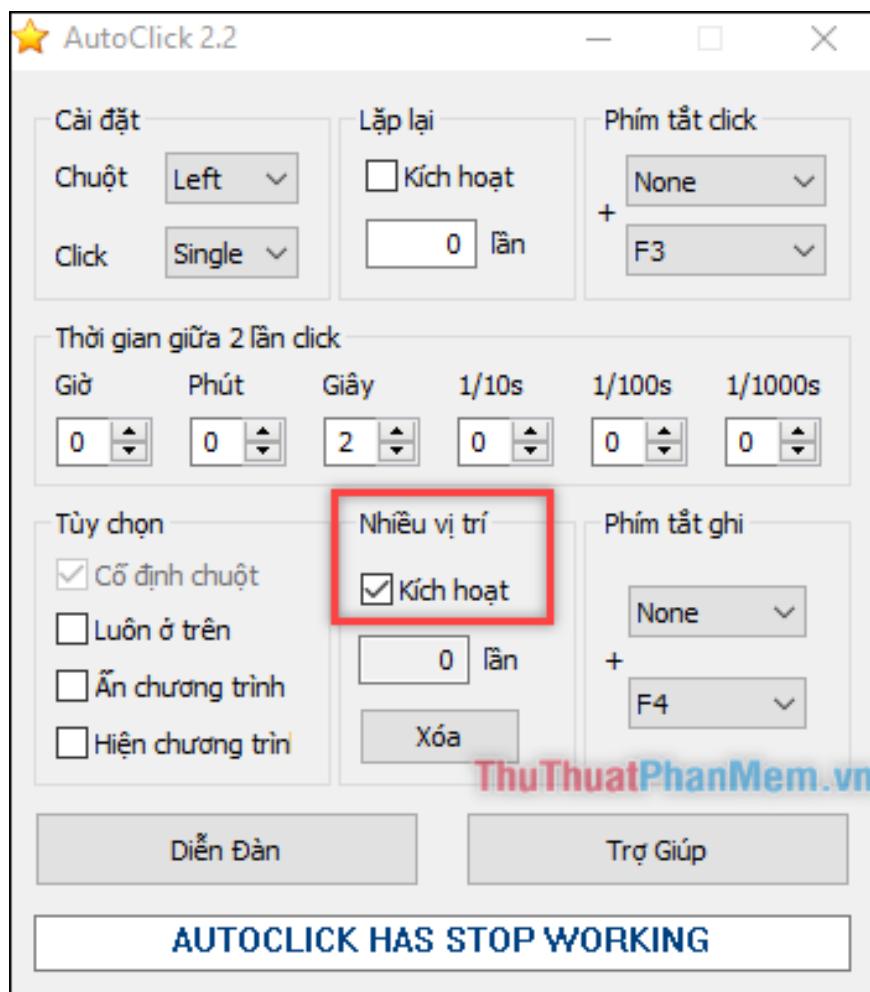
AutoClick 2.2

Cài đặt
Chuột Left
Click Single

Lặp lại
Kích hoạt
0 lần

Phím tắt click
None
+
F3

Thời gian giữa 2 lần click
Giờ 0
Phút 0
Giây 2
1/10s 0
1/100s 0
1/1000s 0

Tùy chọn
Cố định chuột
Luôn ở trên
Ẩn chương trình
Hiện chương trìn

Nhiều vị trí
Kích hoạt
0 lần
Xóa

Phím tắt ghi
None
+
F4

ThuThuatPhanMem.vn

Diễn Đàn
Trợ Giúp

AUTOCLICK HAS STOP WORKING